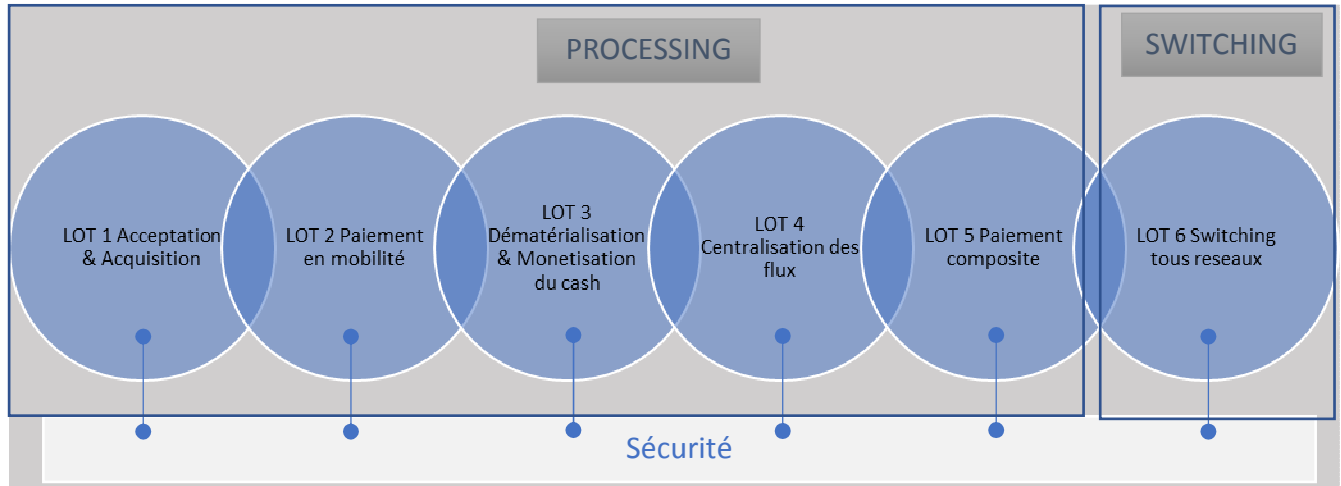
PROCESSING

SWITCHING

LOT 1 Acceptation & Acquisition

LOT 2 Paiement en mobilité

LOT 3 Dématérialisation & Monetisation du cash

LOT 4 Centralisation des flux

LOT 5 Paiement composite

LOT 6 Switching tous reseaux

Sécurité